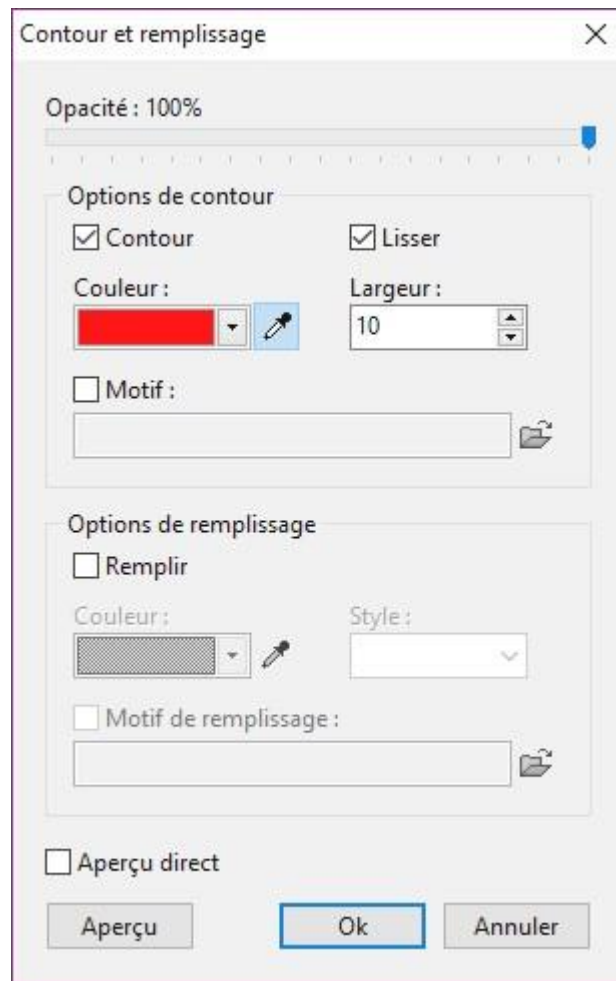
Contour et remplissage
×

Opacité : 100%

Options de contour
Contour
Lisser
Couleur :
Largeur :
10
Motif :

Options de remplissage
Remplir
Couleur :
Style :
Motif de remplissage :

Aperçu direct

Aperçu
Ok
Annuler